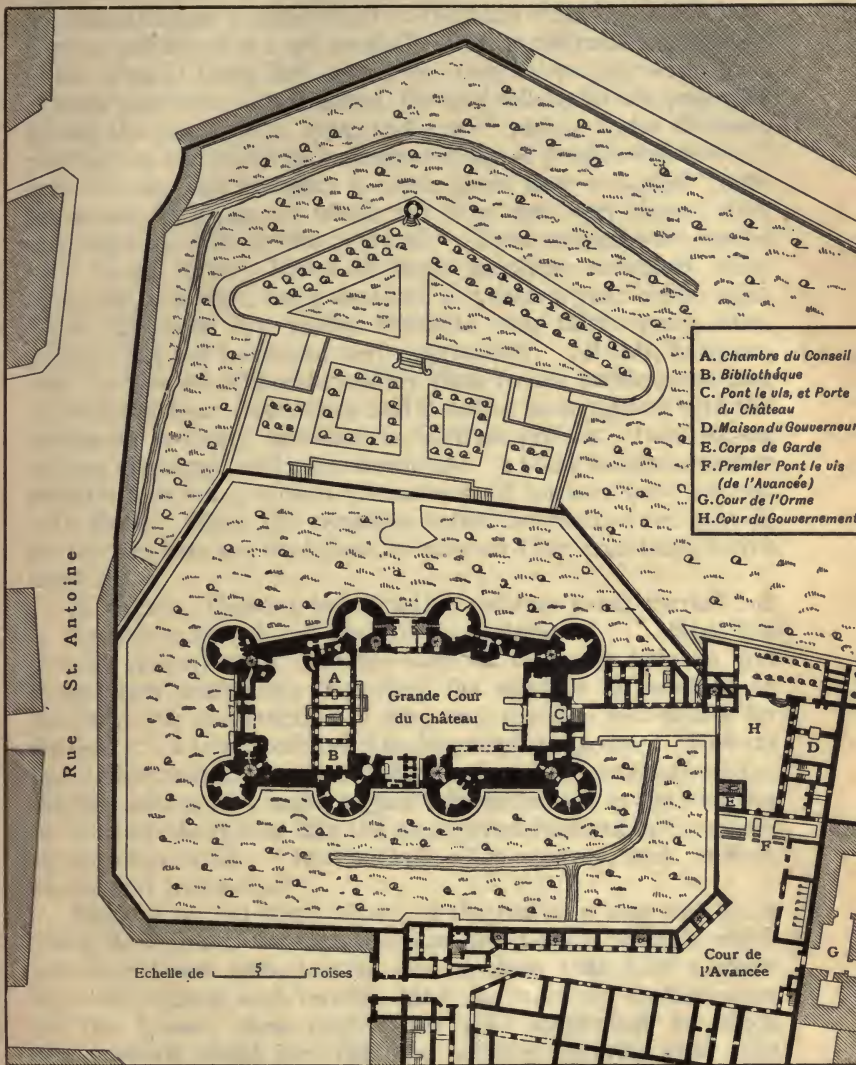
A. Chambre du Conseil
B. Bibliothéque
C. Pont le vis, et Porte du Château
D. Maison du Gouverneur
E. Corps de Garde
F. Premier Pont le vis (de l'Avancée)
G. Cour de l'Orme
H. Cour du Gouvernement

Rue St. Antoine

Grande Cour du Château

A
B
C
H
D
E
F
G

Cour de l'Avancée

Echelle de 5 Toises